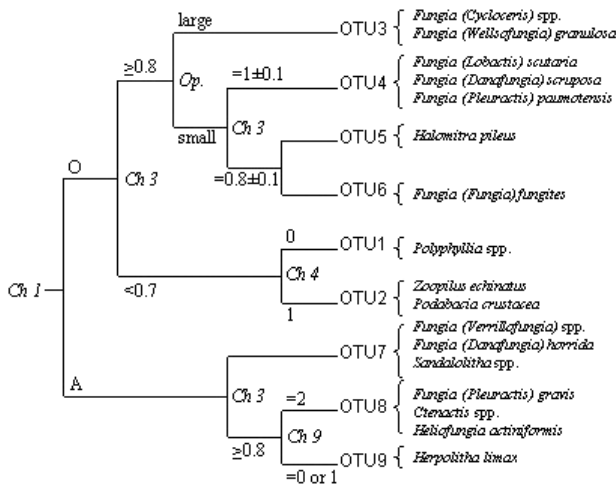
Ch 1

O

Ch 3

≥0.8

large

Op.

small

=1±0.1

Ch 3

=0.8±0.1

<0.7

0

Ch 4

1

OTU3 { Fungia (Cycloceris) spp. Fungia (Wellsofungia) granulosa

OTU4 { Fungia (Lobactis) scutaria Fungia (Danafungia) scruposa Fungia (Pleuractis) paumotensis

OTU5 { Halomitra pileus

OTU6 { Fungia (Fungia) fungites

OTU1 { Polyphyllia spp.

OTU2 { Zoopilus echinatus Podabacia crustacea

A

Ch 3

≥0.8

=2

Ch 9

=0 or 1

OTU7 { Fungia (Verrillofungia) spp. Fungia (Danafungia) horrida Sandalolitha spp.

OTU8 { Fungia (Pleuractis) gravis Ctenactis spp. Heliofungia actiniformis

OTU9 { Herpolitha limax